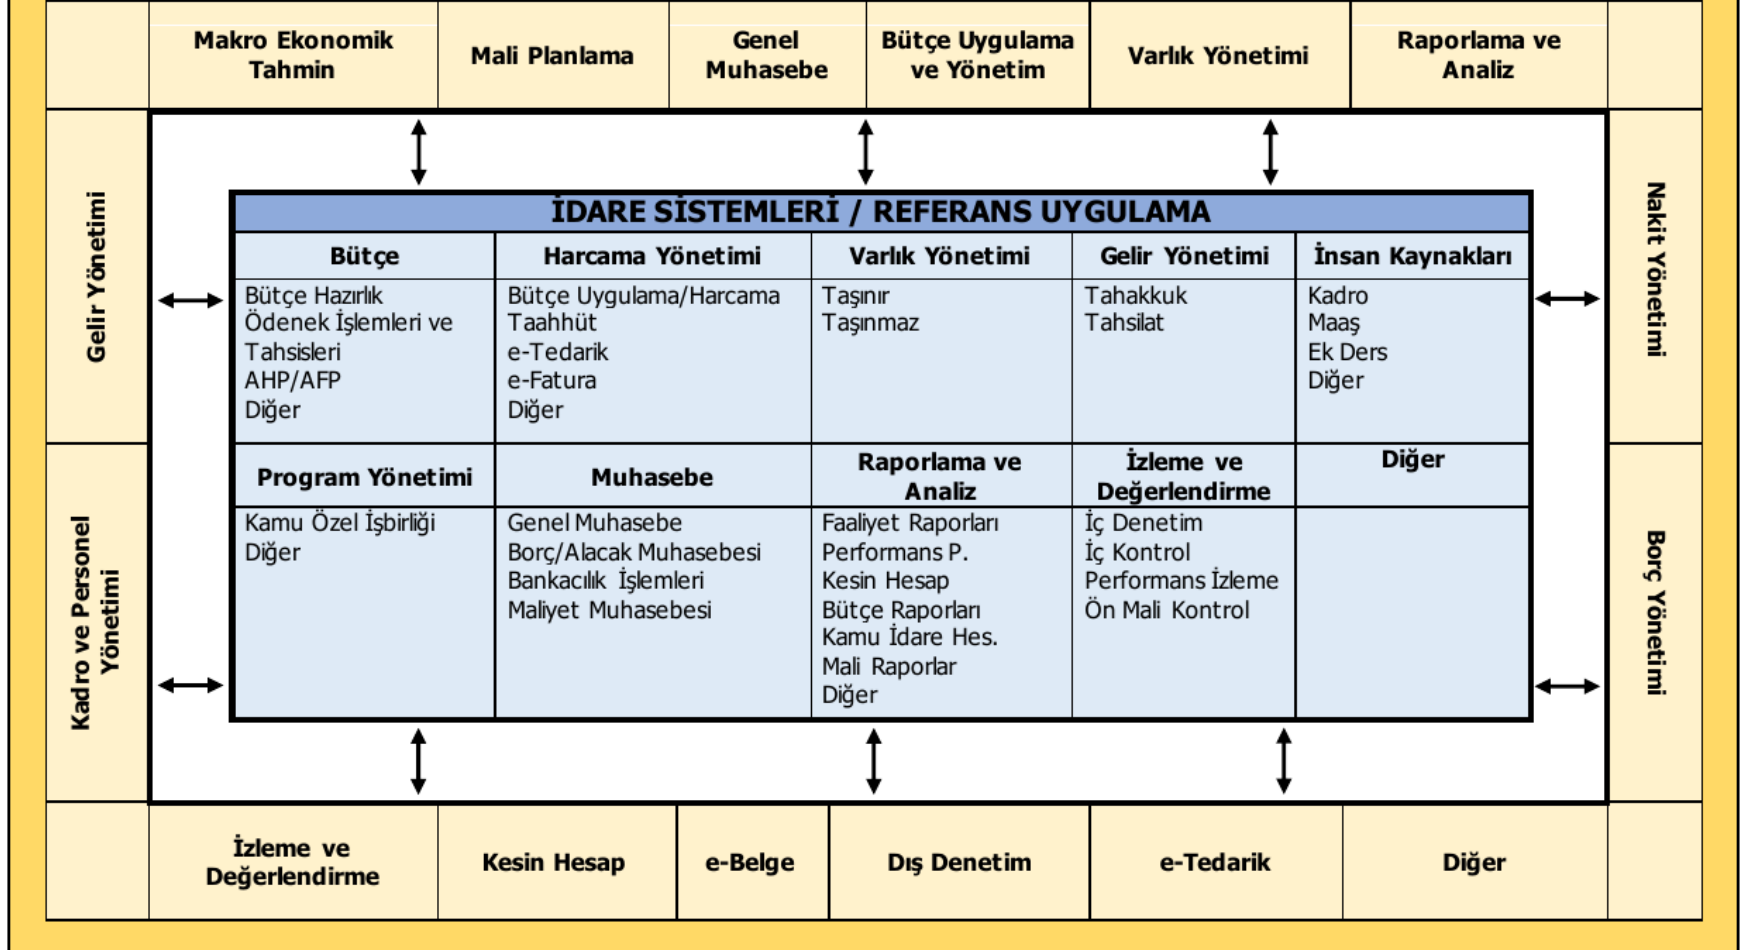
Makro Ekonomik Tahmin

Mali Planlama

Genel Muhasebe

Bütçe Uygulama ve Yönetim

Varlık Yönetimi

Raporlama ve Analiz

Gelir Yönetimi

Kadro ve Personel Yönetimi

Nakit Yönetimi

Borç Yönetimi

İDARE SİSTEMLERİ / REFERANS UYGULAMA

| Bütçe | Harcama Yönetimi | Varlık Yönetimi | Gelir Yönetimi | İnsan Kaynakları |
|---|---|---|---|---|
| Bütçe Hazırlık<br>Ödenek İşlemleri ve Tahsisleri<br>AHP/AFP<br>Diğer | Bütçe Uygulama/Harcama<br>Taahhüt<br>e-Tedarik<br>e-Fatura<br>Diğer | Taşınır<br>Taşınmaz | Tahakkuk<br>Tahsilat | Kadro<br>Maaş<br>Ek Ders<br>Diğer |
| Program Yönetimi | Muhasebe | Raporlama ve Analiz | İzleme ve Değerlendirme | Diğer |
| Kamu Özel İşbirliği<br>Diğer | Genel Muhasebe<br>Borç/Alacak Muhasebesi<br>Bankacılık İşlemleri<br>Maliyet Muhasebesi | Faaliyet Raporları<br>Performans P.<br>Kesin Hesap<br>Bütçe Raporları<br>Kamu İdare Hes.<br>Mali Raporlar<br>Diğer | İç Denetim<br>İç Kontrol<br>Performans İzleme<br>Ön Mali Kontrol | |

İzleme ve Değerlendirme

Kesin Hesap

e-Belge

Dış Denetim

e-Tedarik

Diğer